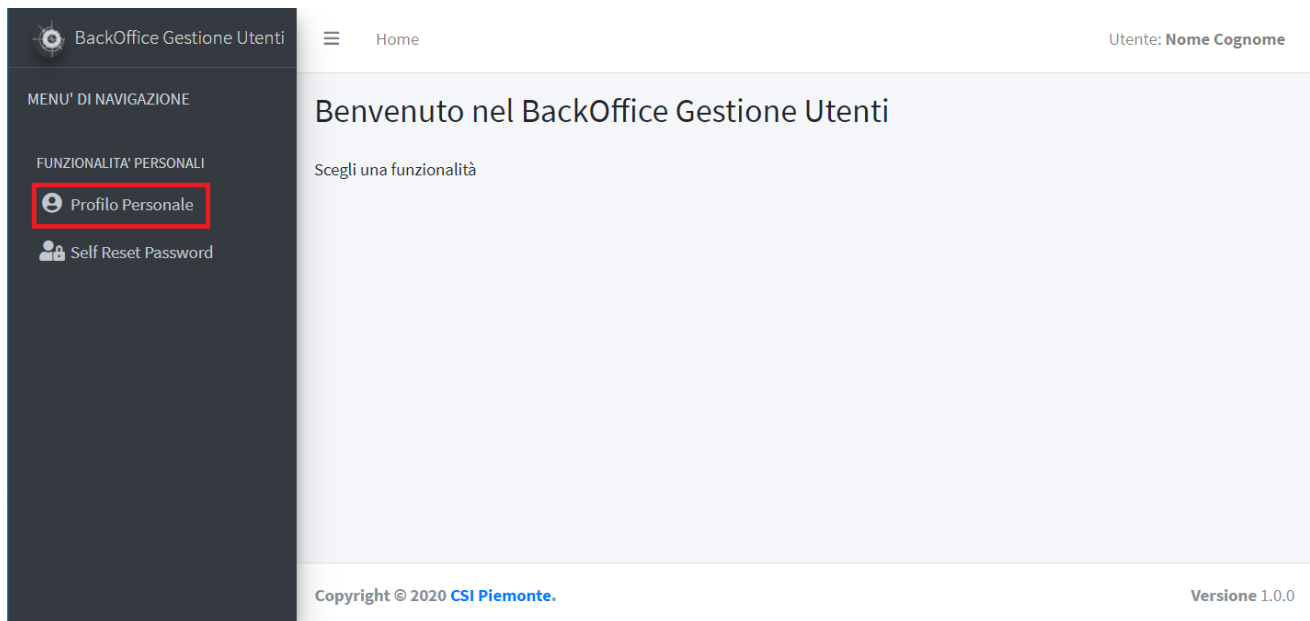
BackOffice Gestione Utenti

MENU' DI NAVIGAZIONE

FUNZIONALITA' PERSONALI

Profilo Personale

Self Reset Password

≡ Home

Utente: Nome Cognome

Benvenuto nel BackOffice Gestione Utenti

Scegli una funzionalità

Copyright © 2020 CSI Piemonte.

Versione 1.0.0